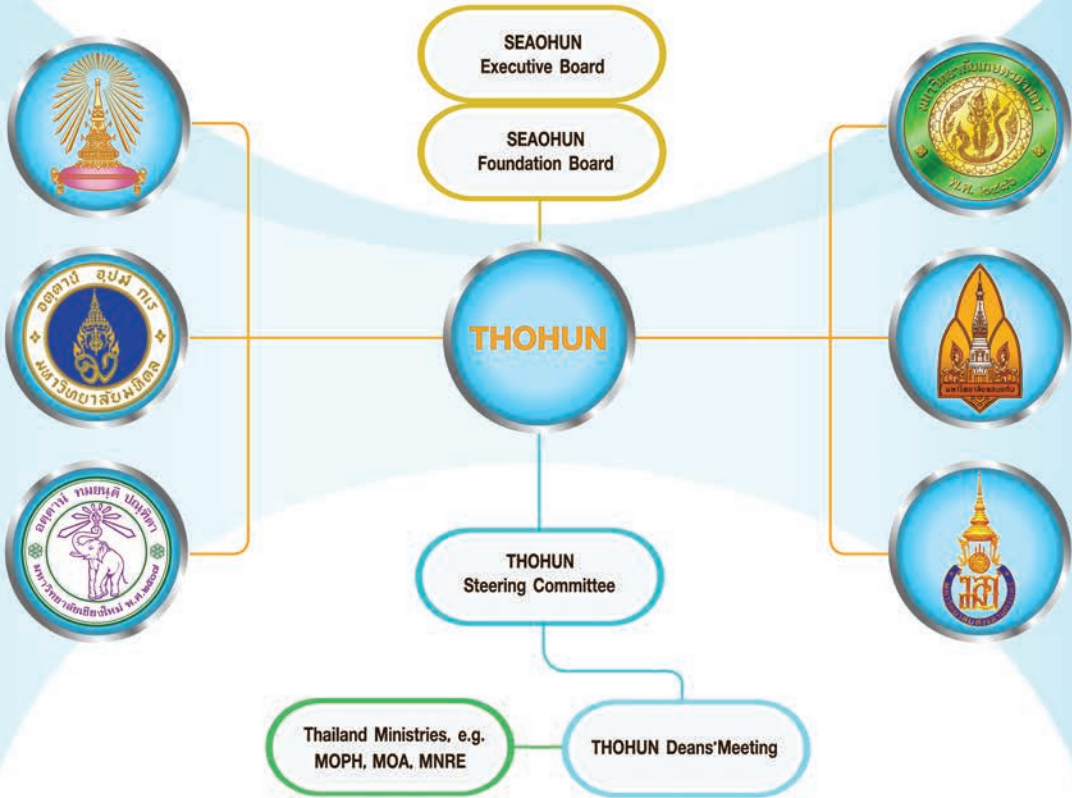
SEAOHUN
Executive Board

SEAOHUN
Foundation Board

อตฺตานํ อุปมํ กเร
มหาวิทยาลัยมหิดล

อตฺตานํ ทมยนฺติ ปณฺฑิตา
มหาวิทยาลัยเชียงใหม่ พ.ศ. ๒๕๐๗

THOHUN

มหาวิทยาลัยเกษตรศาสตร์
พ.ศ. ๒๔๘�656

มหาวิทยาลัยขอนแก่น

มอ

THOHUN
Steering Committee

Thailand Ministries, e.g.
MOPH, MOA, MNRE

THOHUN Deans'Meeting